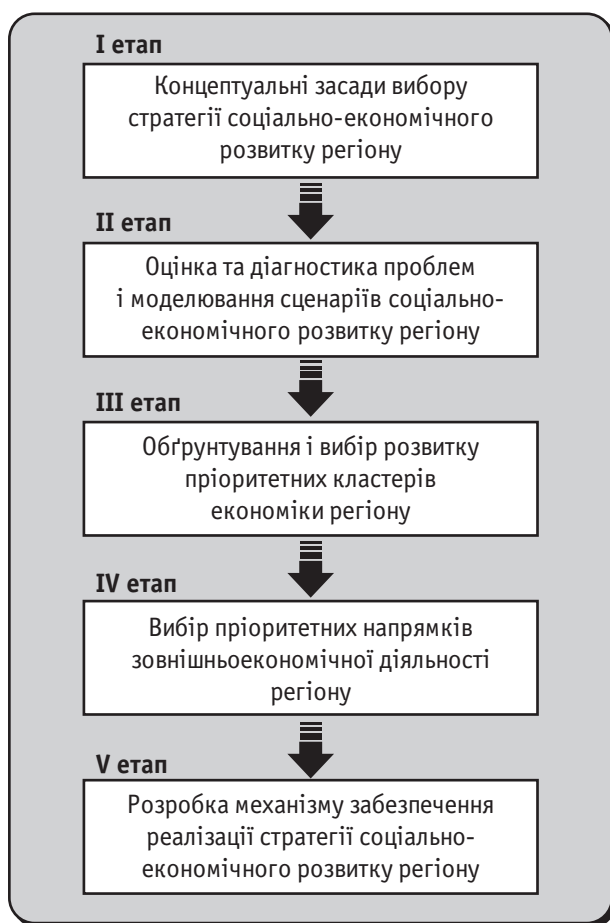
I етап

Концептуальні засади вибору стратегії соціально-економічного розвитку регіону

II етап

Оцінка та діагностика проблем і моделювання сценаріїв соціально-економічного розвитку регіону

III етап

Обґрунтування і вибір розвитку пріоритетних кластерів економіки регіону

IV етап

Вибір пріоритетних напрямків зовнішньоекономічної діяльності регіону

V етап

Розробка механізму забезпечення реалізації стратегії соціально-економічного розвитку регіону